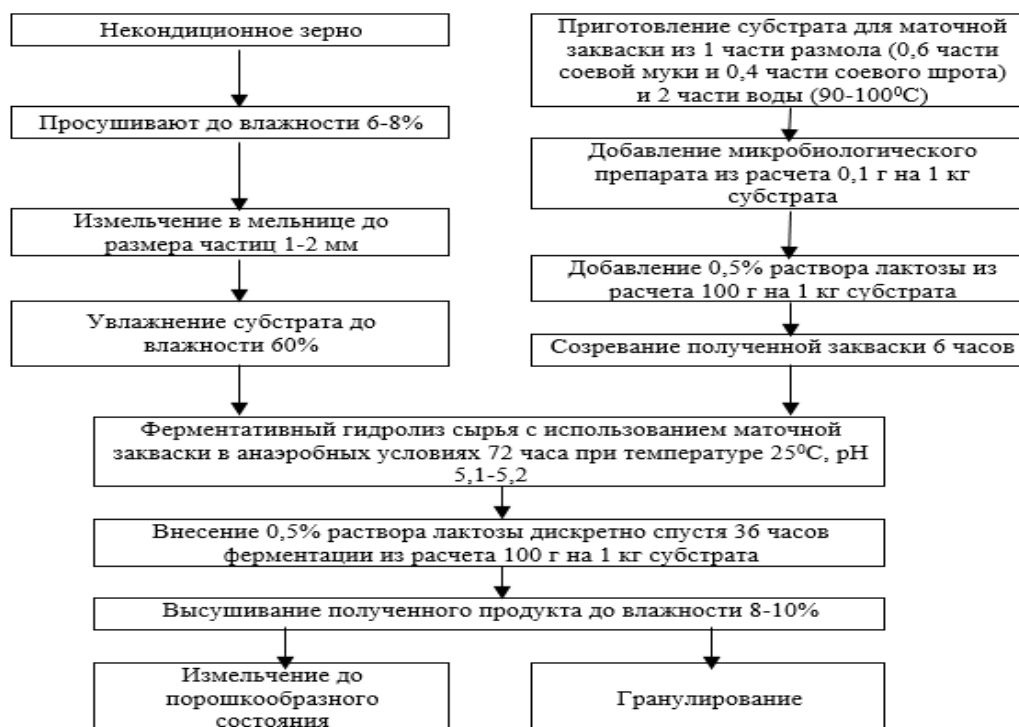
Некондиционное зерно

Просушивают до влажности 6-8%

Измельчение в мельнице до размера частиц 1-2 мм

Увлажнение субстрата до влажности 60%

Приготовление субстрата для маточной закваски из 1 части размола (0,6 части соевой муки и 0,4 части соевого шрота) и 2 части воды (90-100$^0$С)

Добавление микробиологического препарата из расчета 0,1 г на 1 кг субстрата

Добавление 0,5% раствора лактозы из расчета 100 г на 1 кг субстрата

Созревание полученной закваски 6 часов

Ферментативный гидролиз сырья с использованием маточной закваски в анаэробных условиях 72 часа при температуре 25$^0$С, рН 5,1-5,2

Внесение 0,5% раствора лактозы дискретно спустя 36 часов ферментации из расчета 100 г на 1 кг субстрата

Высушивание полученного продукта до влажности 8-10%

Измельчение до порошкообразного состояния

Гранулирование